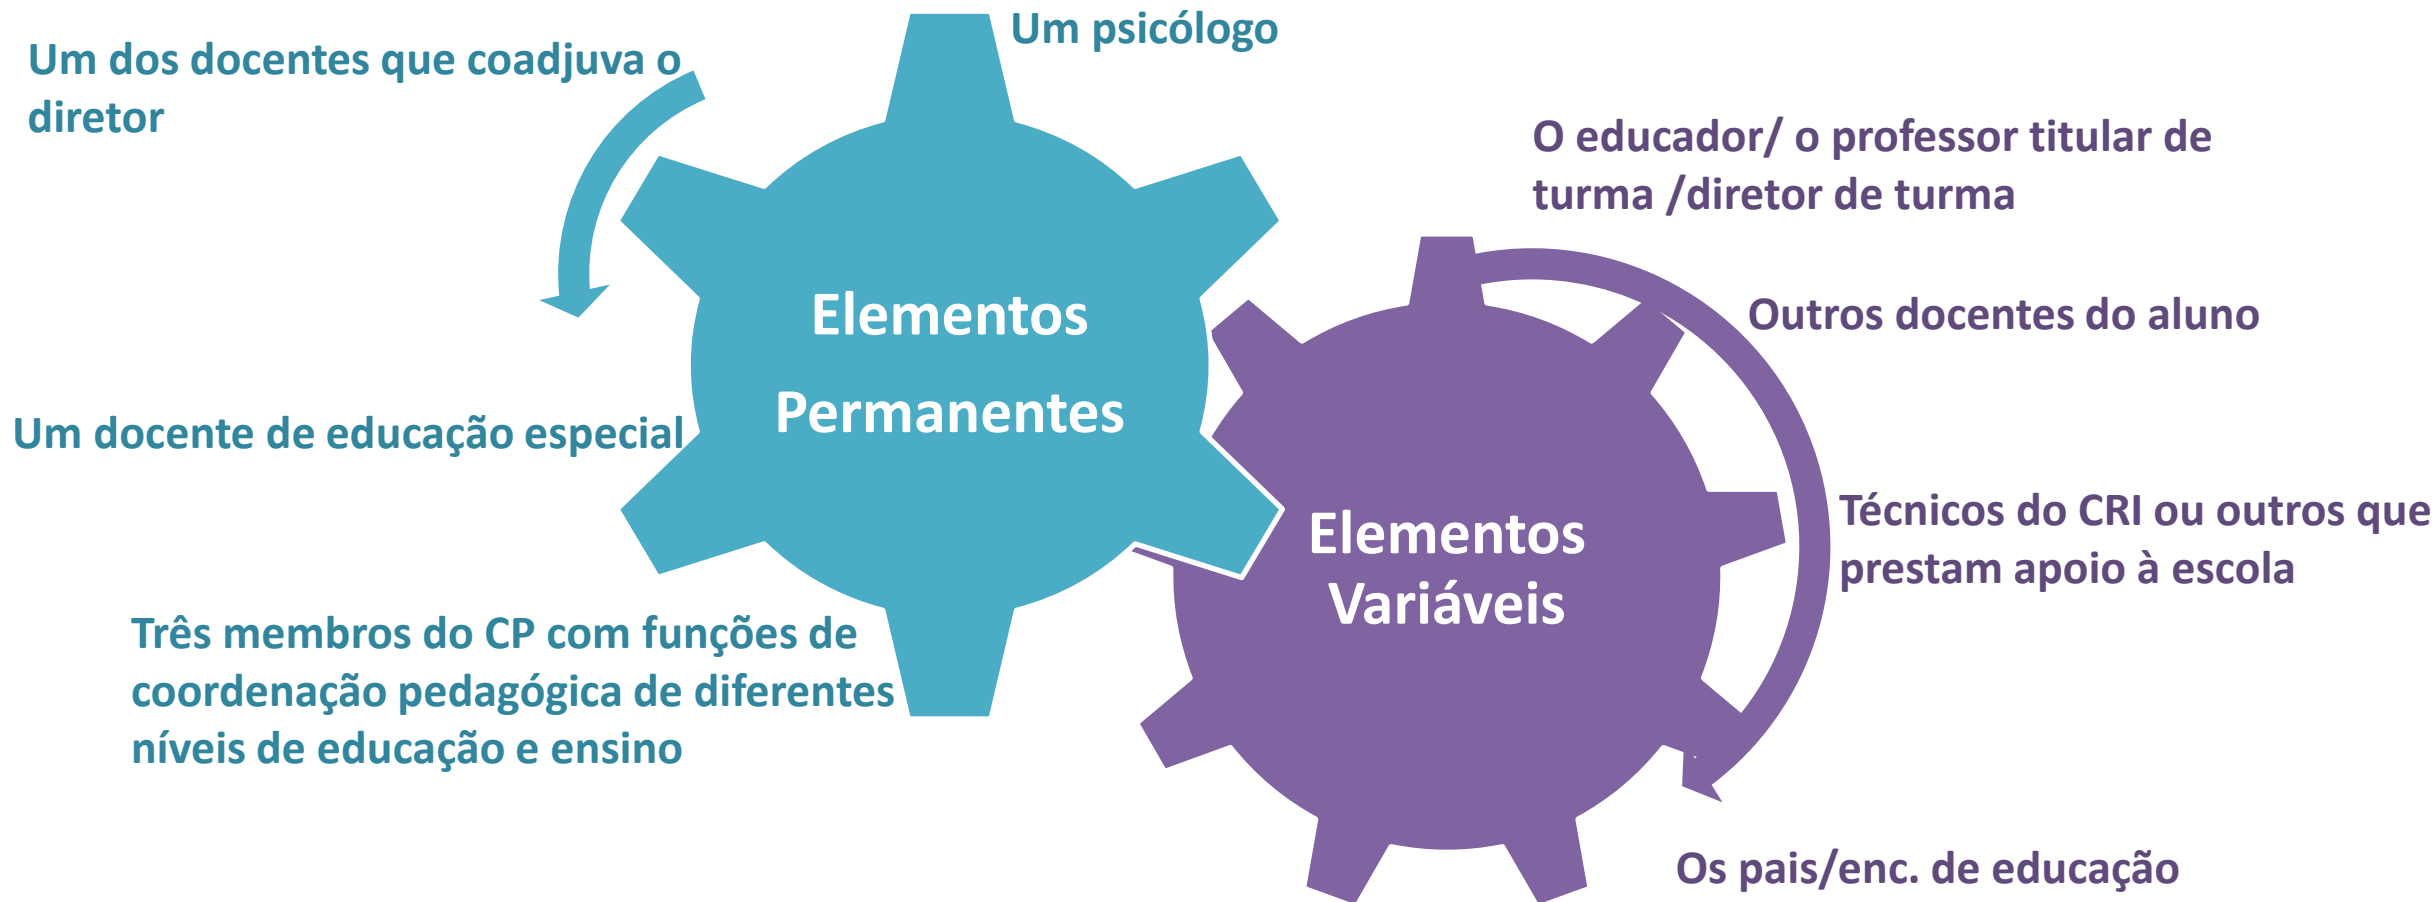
Um psicólogo

Um dos docentes que coadjuva o diretor

Elementos Permanentes

Um docente de educação especial

Três membros do CP com funções de coordenação pedagógica de diferentes níveis de educação e ensino

O educador/ o professor titular de turma /diretor de turma

Outros docentes do aluno

Elementos Variáveis

Técnicos do CRI ou outros que prestam apoio à escola

Os pais/enc. de educação